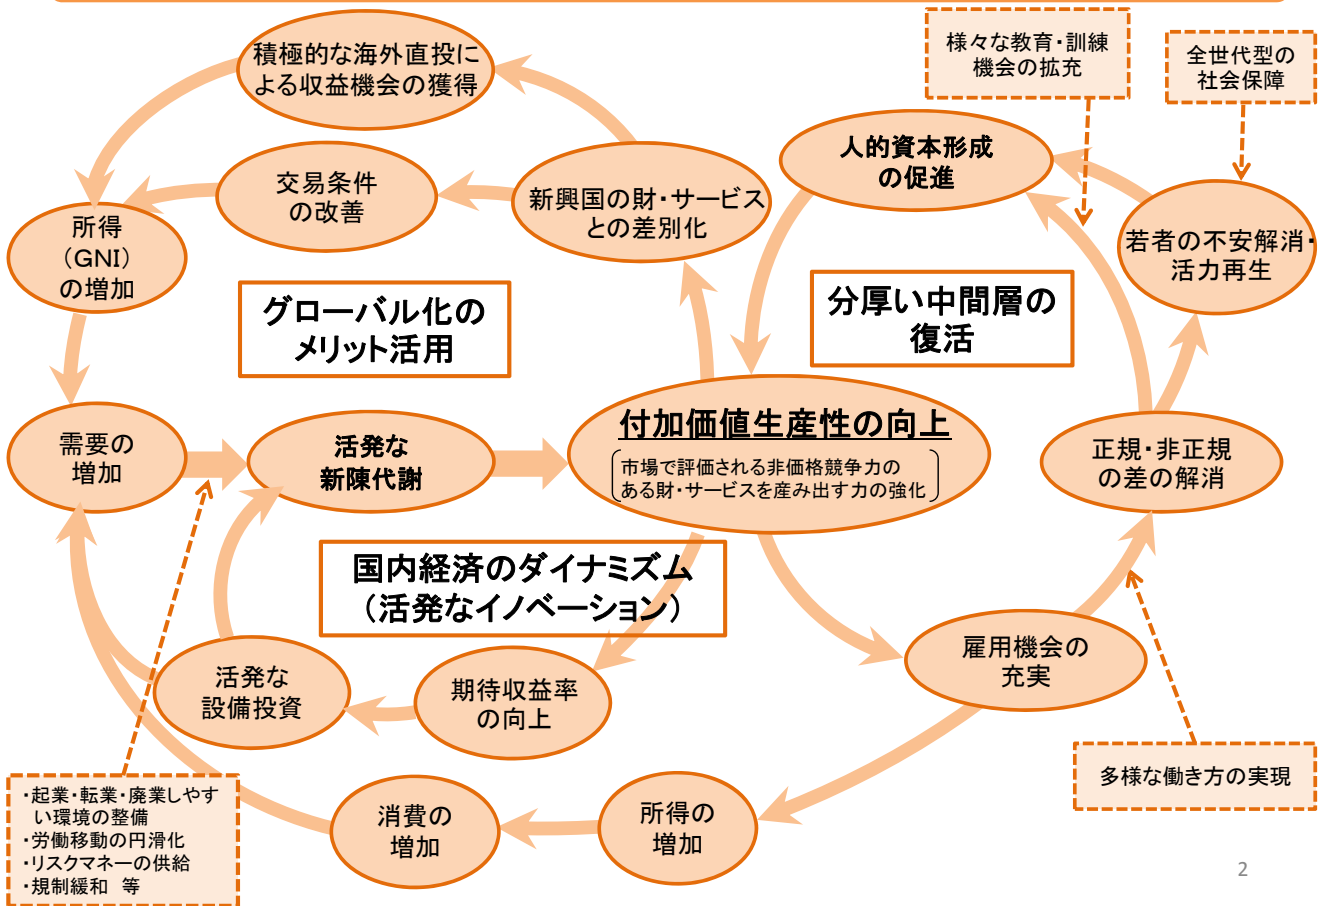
積極的な海外直投による収益機会の獲得

様々な教育・訓練機会の拡充

全世代型の社会保障

交易条件の改善

新興国の財・サービスとの差別化

人的資本形成の促進

所得（GNI）の増加

若者の不安解消・活力再生

グローバル化のメリット活用

分厚い中間層の復活

需要の増加

活発な新陳代謝

付加価値生産性の向上

市場で評価される非価格競争力のある財・サービスを産み出す力の強化

正規・非正規の差の解消

国内経済のダイナミズム（活発なイノベーション）

雇用機会の充実

活発な設備投資

期待収益率の向上

多様な働き方の実現

・起業・転業・廃業しやすい環境の整備
・労働移動の円滑化
・リスクマネーの供給
・規制緩和　等

消費の増加

所得の増加

2